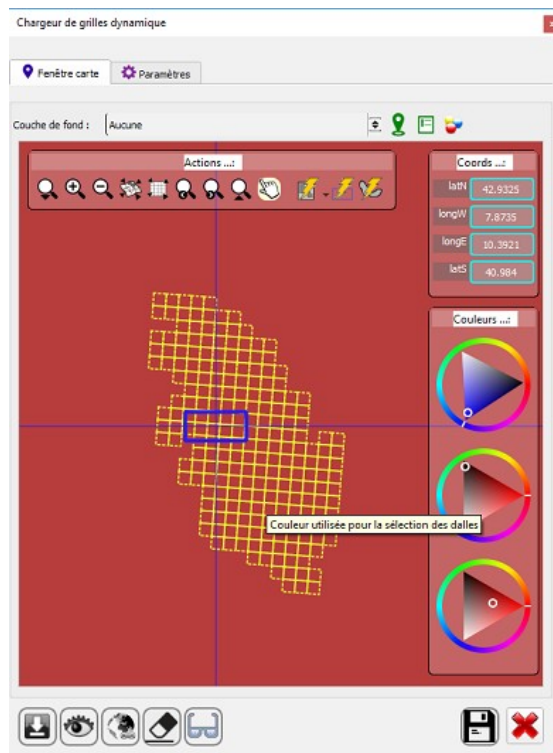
Chargeur de grilles dynamique

Fenêtre carte
Paramètres

Couche de fond :
Aucune

Actions ...:

Coords ...:

| latN | 42.9325 |
|---|---|
| longW | 7.8735 |
| longE | 10.3921 |
| latS | 40.984 |

Couleurs ...:

Couleur utilisée pour la sélection des dalles